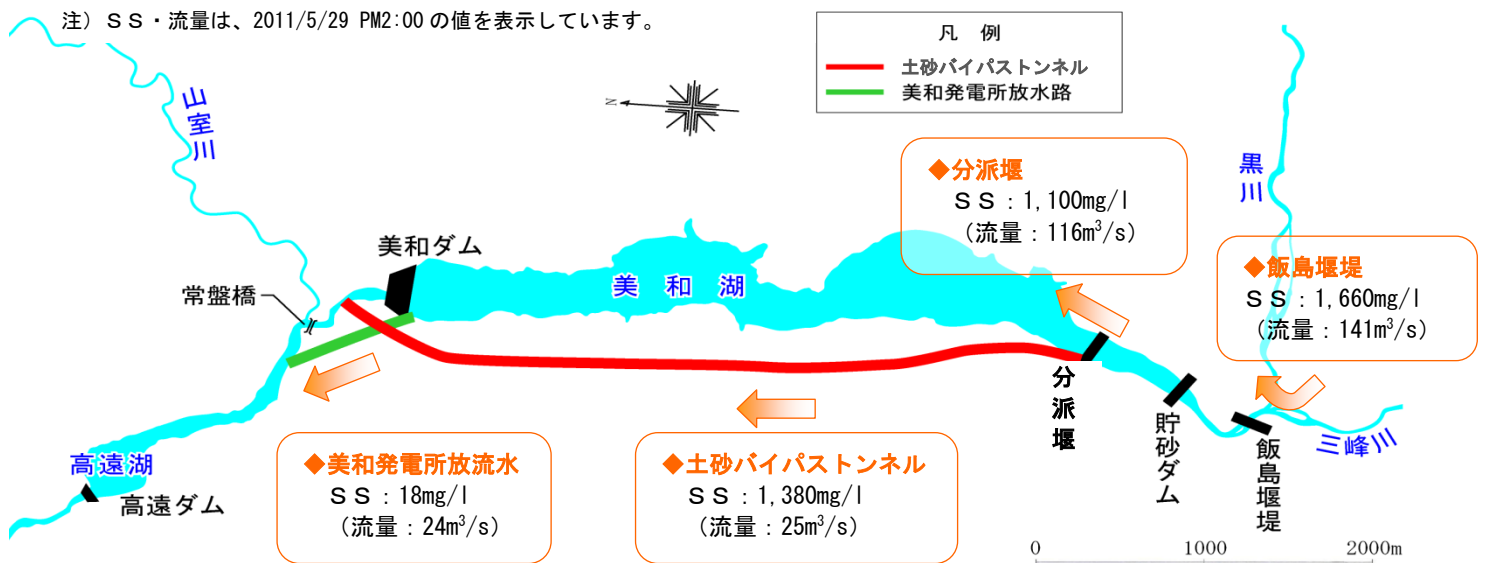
注）ＳＳ・流量は、2011/5/29 PM2:00 の値を表示しています。

凡　例
土砂バイパストンネル
美和発電所放水路

N

山室川

黒川

◆分派堰
ＳＳ：1,100mg/l
（流量：116m$^3$/s）

◆飯島堰堤
ＳＳ：1,660mg/l
（流量：141m$^3$/s）

美和ダム

美　和　湖

常盤橋

分派堰

貯砂ダム

飯島堰堤

三峰川

高遠湖

高遠ダム

◆美和発電所放流水
ＳＳ：18mg/l
（流量：24m$^3$/s）

◆土砂バイパストンネル
ＳＳ：1,380mg/l
（流量：25m$^3$/s）

0　1000　2000m